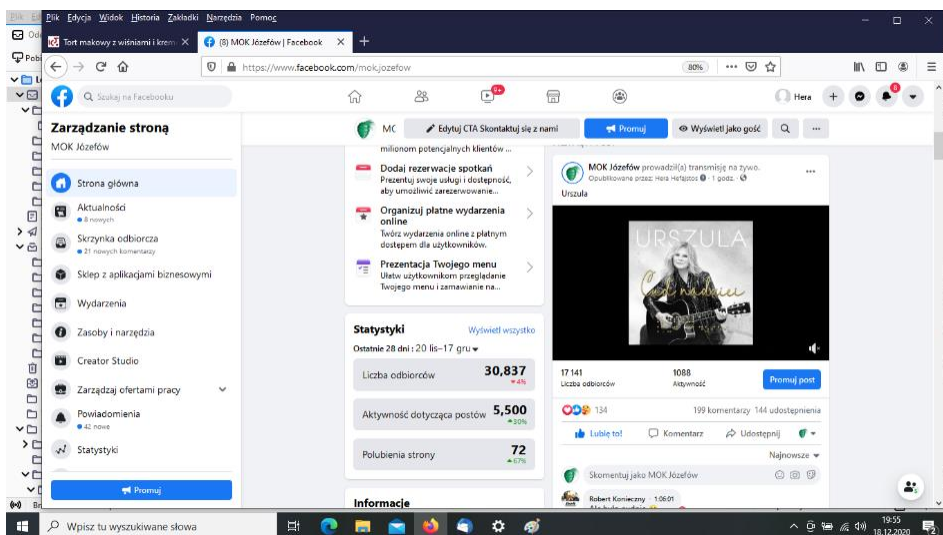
Plik Edycja Widok Historia Zakładki Narzędzia Pomoc

Tort makowy z wiśniami i krem ×
(8) MOK Józefów | Facebook ×
+

https://www.facebook.com/mok.jozefow
80%

Szukaj na Facebooku

Hera

Zarządzanie stroną
MOK Józefów

Strona główna
Aktualności
● 8 nowych
Skrzynka odbiorcza
● 21 nowych komentarzy
Sklep z aplikacjami biznesowymi
Wydarzenia
Zasoby i narzędzia
Creator Studio
Zarządzaj ofertami pracy
Powiadomienia
● 42 nowe
Statystyki

Promuj

MC
Edytuj CTA Skontaktuj się z nami
Promuj
Wyświetl jako gość

milionom potencjalnych klientów ...

Dodaj rezerwacje spotkań
Prezentuj swoje usługi i dostępność, aby umożliwić zarezerwowanie...

Organizuj płatne wydarzenia online
Twórz wydarzenia online z płatnym dostępem dla użytkowników.

Prezentacja Twojego menu
Ułatw użytkownikom przeglądanie Twojego menu i zamawianie na...

Statystyki
Wyświetl wszystko
Ostatnie 28 dni : 20 lis–17 gru

Liczba odbiorców 30,837 ▾4%
Aktywność dotycząca postów 5,500 ▴30%
Polubienia strony 72 ▴67%

Informacje

MOK Józefów prowadził(a) transmisję na żywo.
Opublikowane przez: Hera Hefajstos · 1 godz.
Urszula

URSZULA

17 141
Liczba odbiorców
1088
Aktywność
Promuj post

134
199 komentarzy 144 udostępnienia

Lubię to!
Komentarz
Udostępnij

Najnowsze

Skomentuj jako MOK Józefów

Robert Konieczny 1:06:01

Wpisz tu wyszukiwane słowa
19:55
18.12.2020